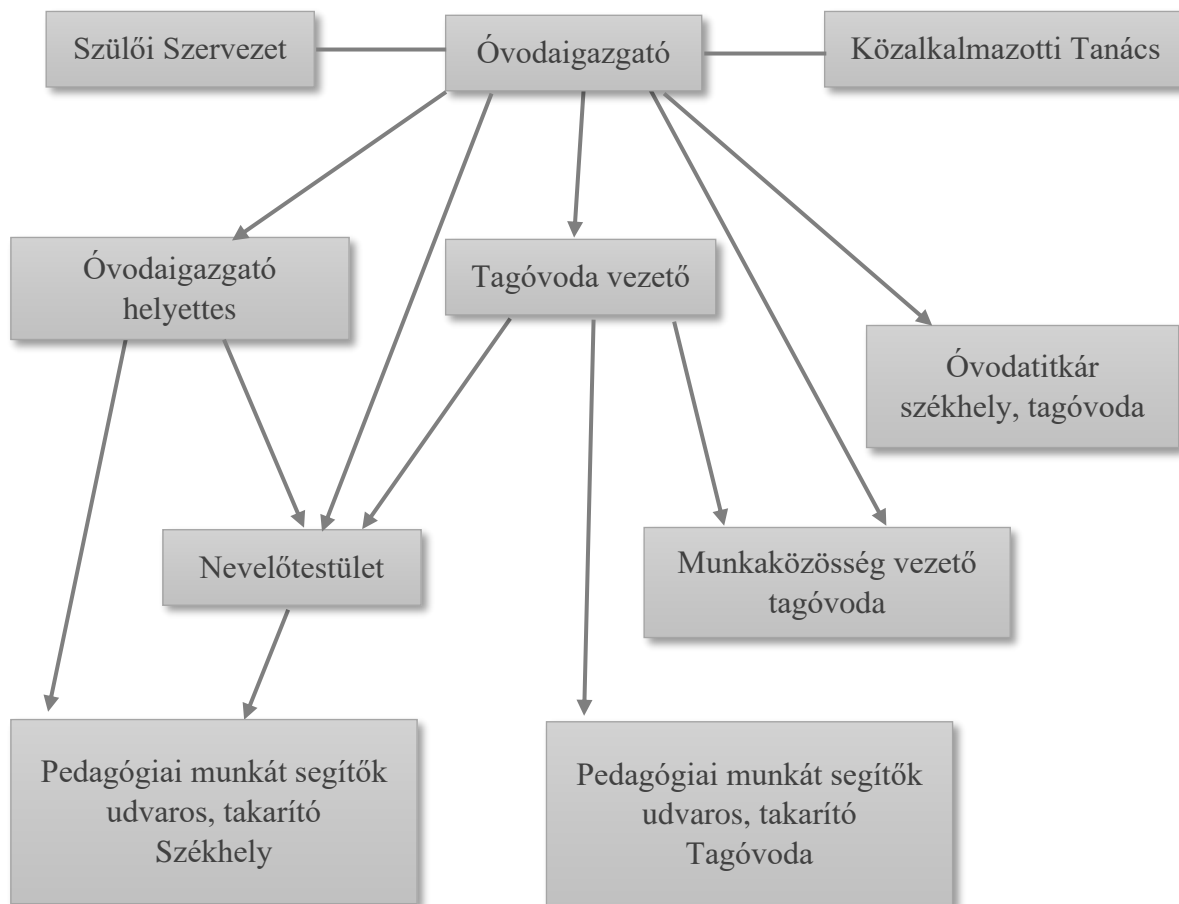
Szülői Szervezet

Óvodaigazgató

Közalkalmazotti Tanács

Óvodaigazgató helyettes

Tagóvoda vezető

Óvodatitkár székhely, tagóvoda

Nevelőtestület

Munkaközösség vezető tagóvoda

Pedagógiai munkát segítők udvaros, takarító Székhely

Pedagógiai munkát segítők udvaros, takarító Tagóvoda